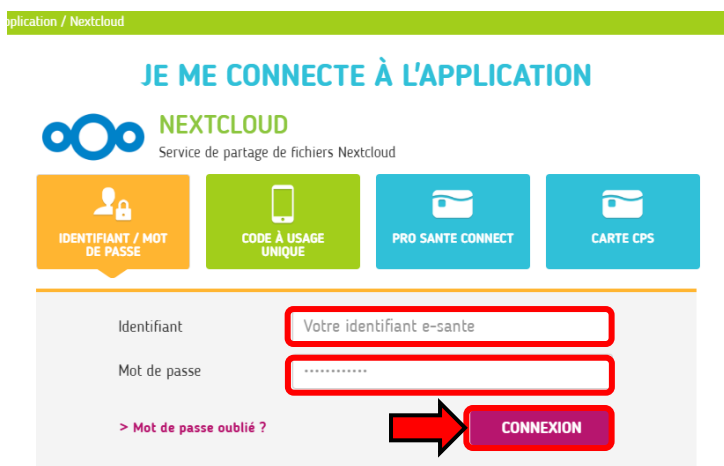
pplication / Nextcloud

JE ME CONNECTE À L'APPLICATION

NEXTCLOUD

Service de partage de fichiers Nextcloud

IDENTIFIANT / MOT DE PASSE

CODE À USAGE UNIQUE

PRO SANTE CONNECT

CARTE CPS

Identifiant

Votre identifiant e-sante

Mot de passe

············

> Mot de passe oublié ?

CONNEXION